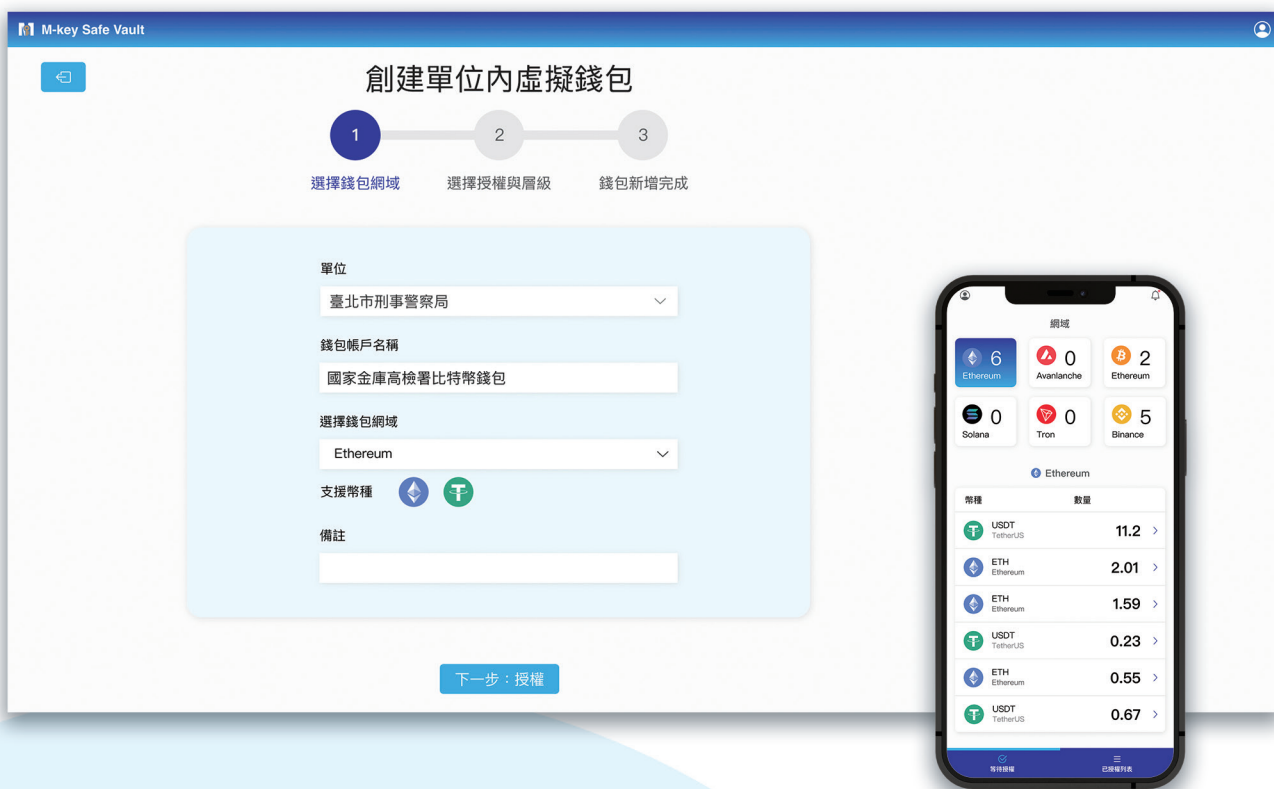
M-key Safe Vault

創建單位內虛擬錢包

1 2 3

選擇錢包網域 選擇授權與層級 錢包新增完成

單位

臺北市刑事警察局

錢包帳戶名稱

國家金庫高檢署比特幣錢包

選擇錢包網域

Ethereum

支援幣種

備註

下一步：授權

網域

6 Ethereum

0 Avanlanche

2 Ethereum

0 Solana

0 Tron

5 Binance

Ethereum

| 幣種 | 數量 |
|---|---|
| USDT TetherUS | 11.2 |
| ETH Ethereum | 2.01 |
| ETH Ethereum | 1.59 |
| USDT TetherUS | 0.23 |
| ETH Ethereum | 0.55 |
| USDT TetherUS | 0.67 |

等待授權 已授權列表